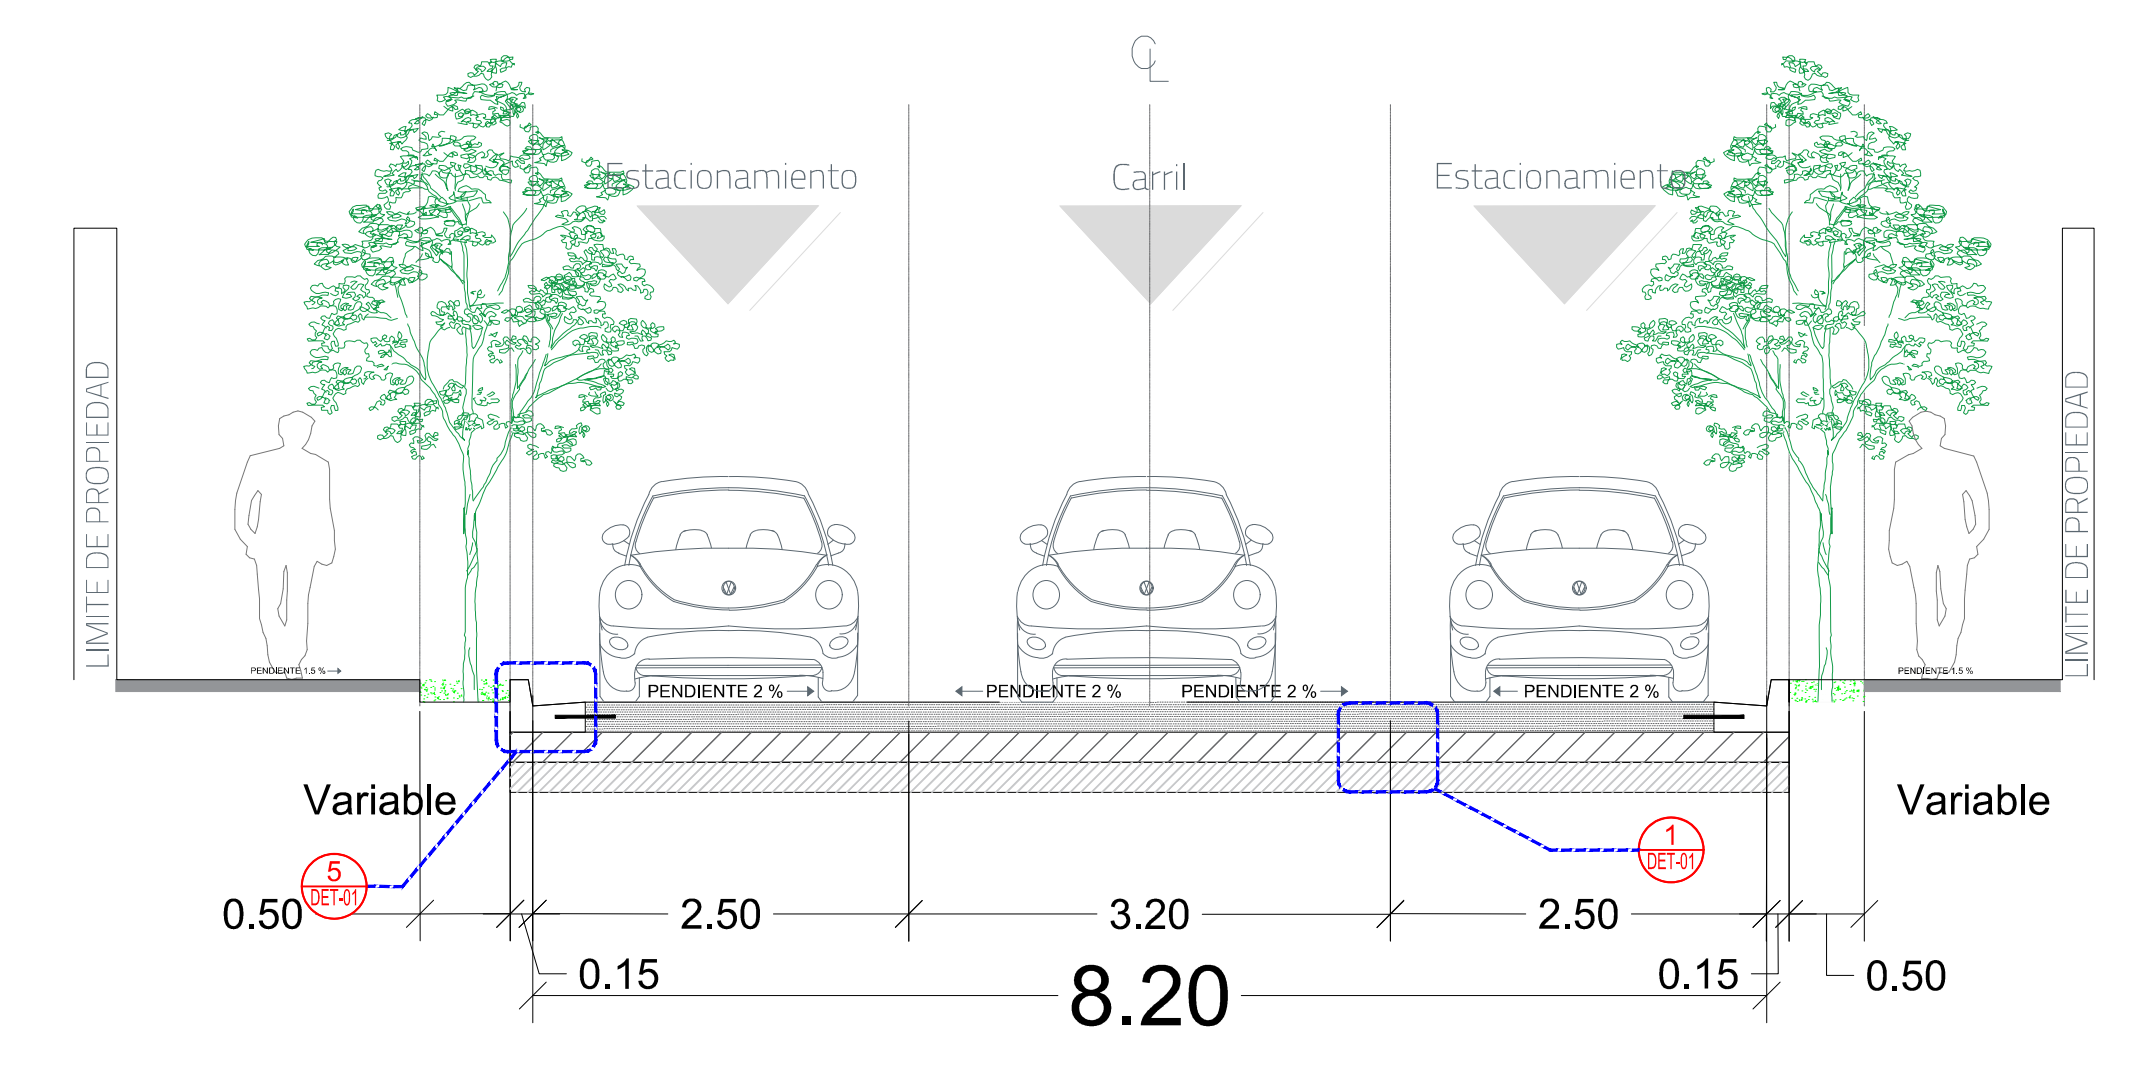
CL

Estacionamiento

Carril

Estacionamiento

LIMITE DE PROPIEDAD

LIMITE DE PROPIEDAD

PENDIENTE 1.5 %

PENDIENTE 1.5 %

PENDIENTE 2 %

PENDIENTE 2 %

PENDIENTE 2 %

PENDIENTE 2 %

Variable

Variable

5
DET-01

1
DET-01

0.50

2.50

3.20

2.50

0.15

8.20

0.15

0.50